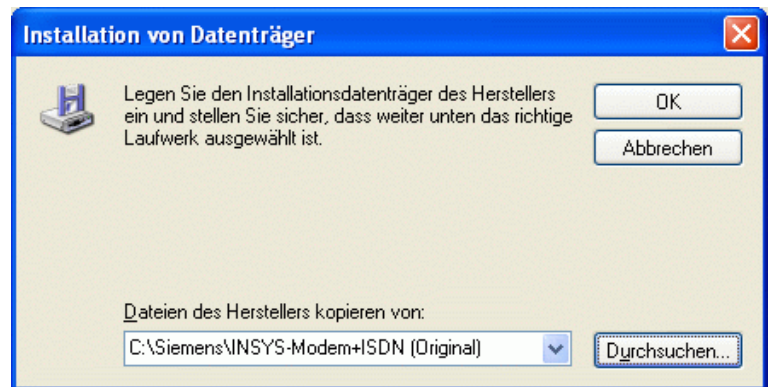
Installation von Datenträger

Legen Sie den Installationsdatenträger des Herstellers ein und stellen Sie sicher, dass weiter unten das richtige Laufwerk ausgewählt ist.

OK

Abbrechen

Dateien des Herstellers kopieren von:

C:\Siemens\INSYS-Modem+ISDN (Original)

Durchsuchen...